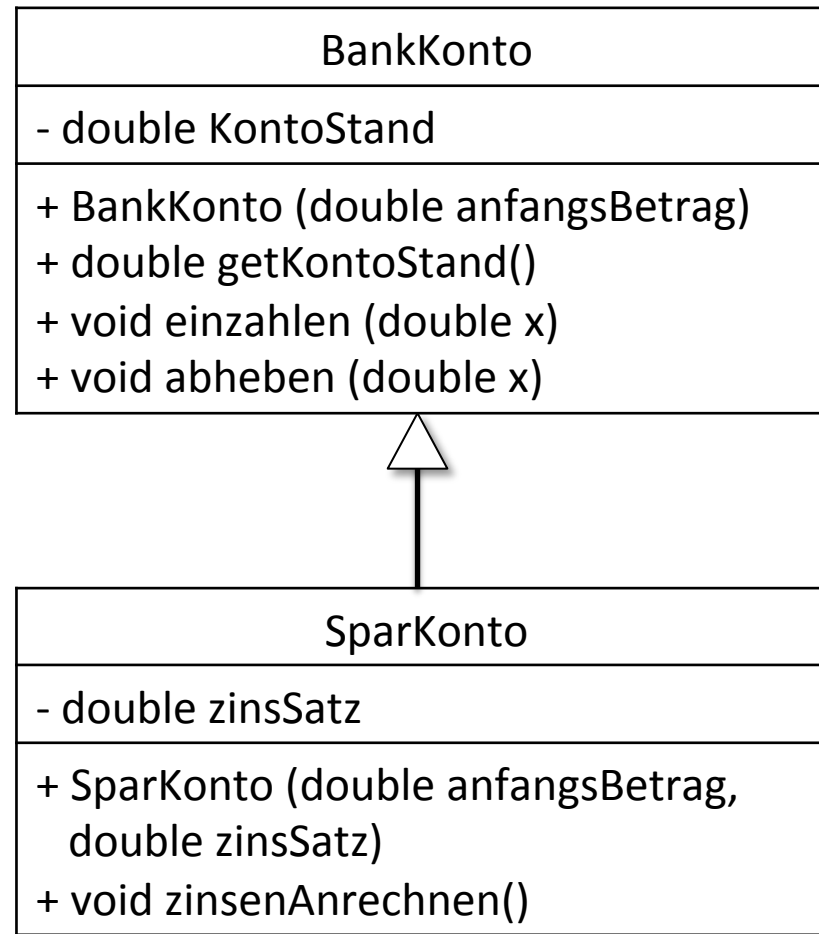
BankKonto

- double KontoStand

+ BankKonto (double anfangsBetrag)
+ double getKontoStand()
+ void einzahlen (double x)
+ void abheben (double x)

SparKonto

- double zinsSatz

+ SparKonto (double anfangsBetrag, double zinsSatz)
+ void zinsenAnrechnen()